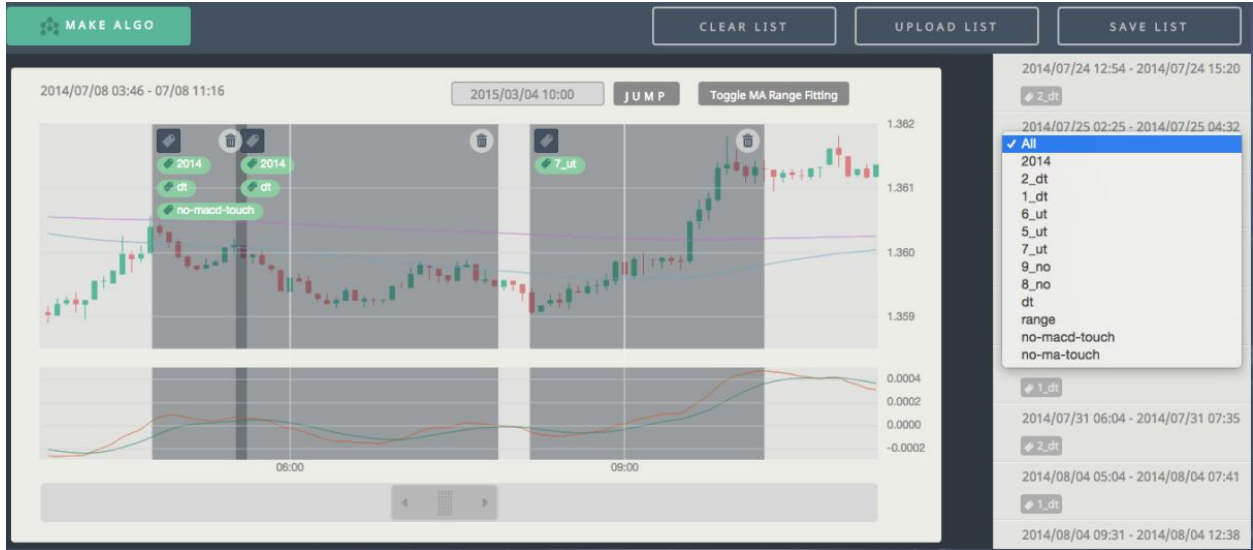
MAKE ALGO

CLEAR LIST

UPLOAD LIST

SAVE LIST

2014/07/08 03:46 - 07/08 11:16

2015/03/04 10:00

JUMP

Toggle MA Range Fitting

2014
dt
no-macd-touch

2014
dt

7_ut

1.362
1.361
1.360
1.359

0.0004
0.0002
0.0000
-0.0002

06:00
09:00

2014/07/24 12:54 - 2014/07/24 15:20
2_dt

2014/07/25 02:25 - 2014/07/25 04:32

✓ All
2014
2_dt
1_dt
6_ut
5_ut
7_ut
9_no
8_no
dt
range
no-macd-touch
no-ma-touch

1_dt

2014/07/31 06:04 - 2014/07/31 07:35
2_dt

2014/08/04 05:04 - 2014/08/04 07:41
1_dt

2014/08/04 09:31 - 2014/08/04 12:38